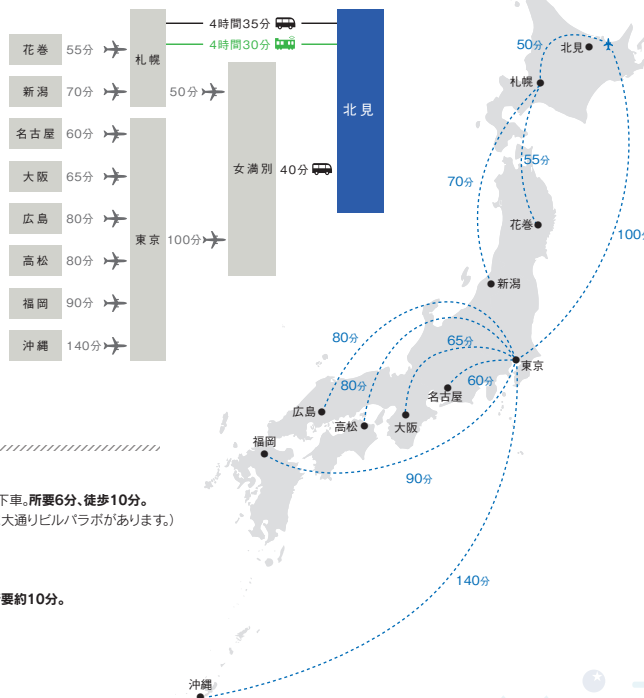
花巻 55分
新潟 70分
名古屋 60分
大阪 65分
広島 80分
高松 80分
福岡 90分
沖縄 140分

札幌
東京

4時間35分
4時間30分

50分
100分

女満別 40分

北見

50分
北見
札幌
55分
70分
100
花巻
新潟
80分
65分
東京
80分
60分
名古屋
広島
高松
大阪
福岡
90分
140分
沖縄

下車。所要6分、徒歩10分。
大通りビルパラボがあります。)

要約10分。